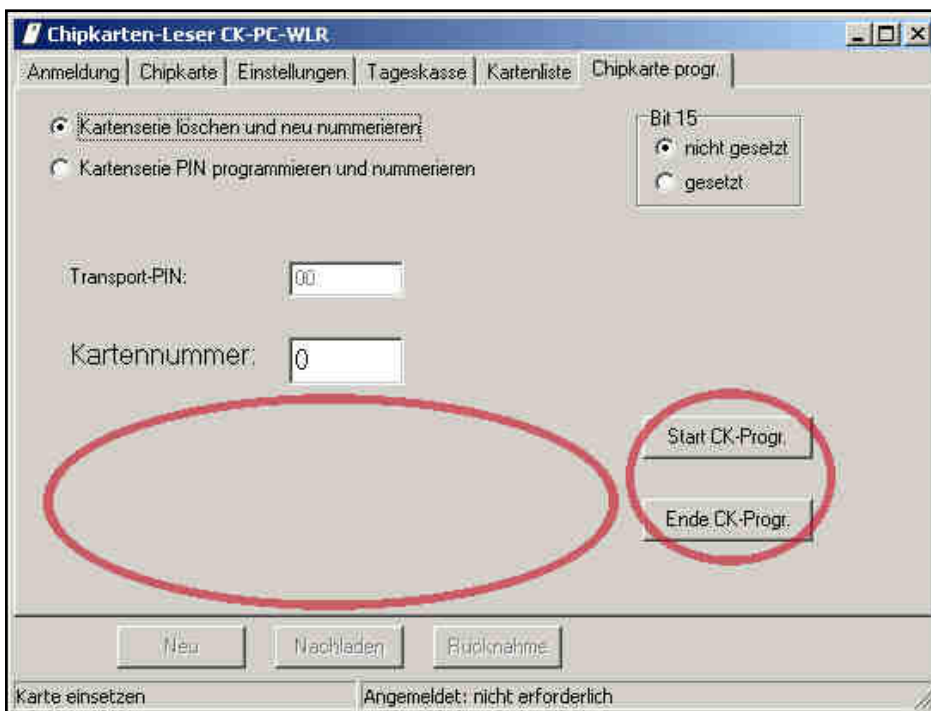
Chipkarten-Leser CK-PC-WLR

Anmeldung | Chipkarte | Einstellungen | Tageskasse | Kartenliste | Chipkarte progr.

Kartenserie löschen und neu nummerieren
Kartenserie PIN programmieren und nummerieren

Bit 15
nicht gesetzt
gesetzt

Transport-PIN: 00

Kartennummer: 0

Start CK-Progr.

Ende CK-Progr.

Neu | Nachladen | Rücknahme

Karte einsetzen | Angemeldet: nicht erforderlich